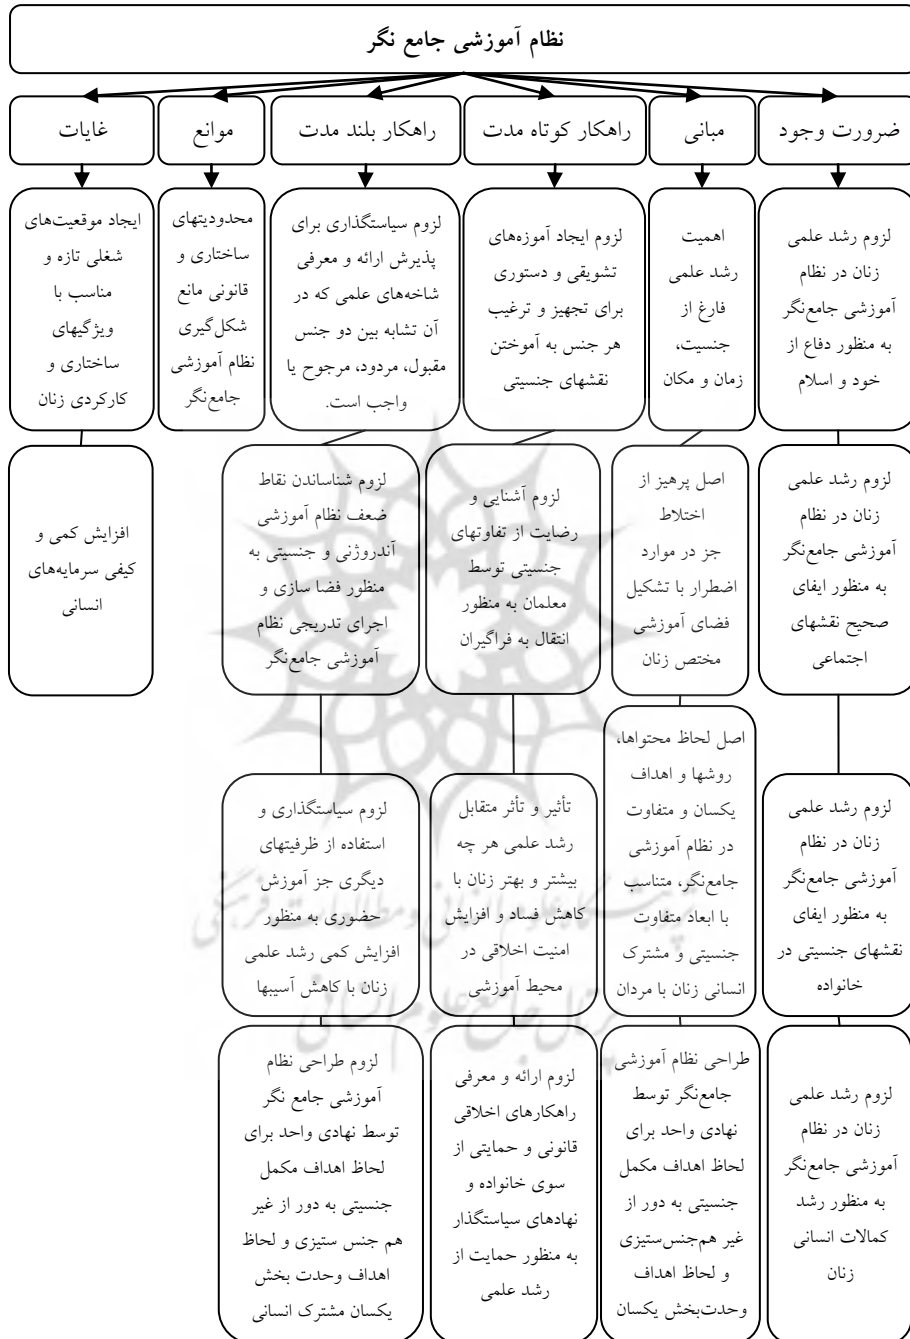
نظام آموزشی جامع نگر

ضرورت وجود

لزوم رشد علمی زنان در نظام آموزشی جامع‌نگر به منظور دفاع از خود و اسلام

لزوم رشد علمی زنان در نظام آموزشی جامع‌نگر به منظور ایفای صحیح نقشهای اجتماعی

لزوم رشد علمی زنان در نظام آموزشی جامع‌نگر به منظور ایفای نقشهای جنسیتی در خانواده

لزوم رشد علمی زنان در نظام آموزشی جامع‌نگر به منظور رشد کمالات انسانی زنان

مبانی

اهمیت رشد علمی فارغ از جنسیت، زمان و مکان

اصل پرهیز از اختلاط جز در موارد اضطرار با تشکیل فضای آموزشی مختص زنان

اصل لحاظ محتواها، روشها و اهداف یکسان و متفاوت در نظام آموزشی جامع‌نگر، متناسب با ابعاد متفاوت جنسیتی و مشترک انسانی زنان با مردان

طراحی نظام آموزشی جامع‌نگر توسط نهادی واحد برای لحاظ اهداف مکمل جنسیتی به دور از غیر هم‌جنس‌ستیزی و لحاظ اهداف وحدت‌بخش یکسان

راهکار کوتاه مدت

لزوم ایجاد آموزه‌های تشویقی و دستوری برای تجهیز و ترغیب هر جنس به آموختن نقشهای جنسیتی

لزوم آشنایی و رضایت از تفاوتهای جنسیتی توسط معلمان به منظور انتقال به فراگیران

تأثیر و تأثر متقابل رشد علمی هر چه بیشتر و بهتر زنان با کاهش فساد و افزایش امنیت اخلاقی در محیط آموزشی

لزوم ارائه و معرفی راهکارهای اخلاقی قانونی و حمایتی از سوی خانواده و نهادهای سیاستگذار به منظور حمایت از رشد علمی

راهکار بلند مدت

لزوم سیاستگذاری برای پذیرش ارائه و معرفی شاخه‌های علمی که در آن تشابه بین دو جنس مقبول، مردود، مرجوح یا واجب است.

لزوم شناساندن نقاط ضعف نظام آموزشی آندروژنی و جنسیتی به منظور فضا سازی و اجرای تدریجی نظام آموزشی جامع‌نگر

لزوم سیاستگذاری و استفاده از ظرفیتهای دیگری جز آموزش حضوری به منظور افزایش کمی رشد علمی زنان با کاهش آسیبها

لزوم طراحی نظام آموزشی جامع نگر توسط نهادی واحد برای لحاظ اهداف مکمل جنسیتی به دور از غیر هم جنس ستیزی و لحاظ اهداف وحدت بخش یکسان مشترک انسانی

موانع

محدودیتهای ساختاری و قانونی مانع شکل‌گیری نظام آموزشی جامع‌نگر

غایات

ایجاد موقعیت‌های شغلی تازه و مناسب با ویژگیهای ساختاری و کارکردی زنان

افزایش کمی و کیفی سرمایه‌های انسانی